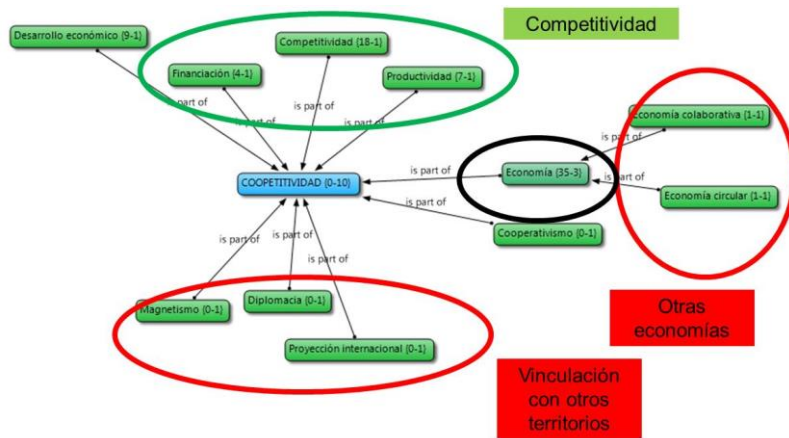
Competitividad

Desarrollo económico {9-1}

Competitividad {18-1}

Financiación {4-1}

Productividad {7-1}

is part of

is part of

is part of

is part of

Economía colaborativa {1-1}

is part of

COOPETITIVIDAD {0-10}

is part of

Economía {35-3}

is part of

Economía circular {1-1}

is part of

Cooperativismo {0-1}

is part of

is part of

is part of

Magnetismo {0-1}

Diplomacia {0-1}

Proyección internacional {0-1}

Otras economías

Vinculación con otros territorios